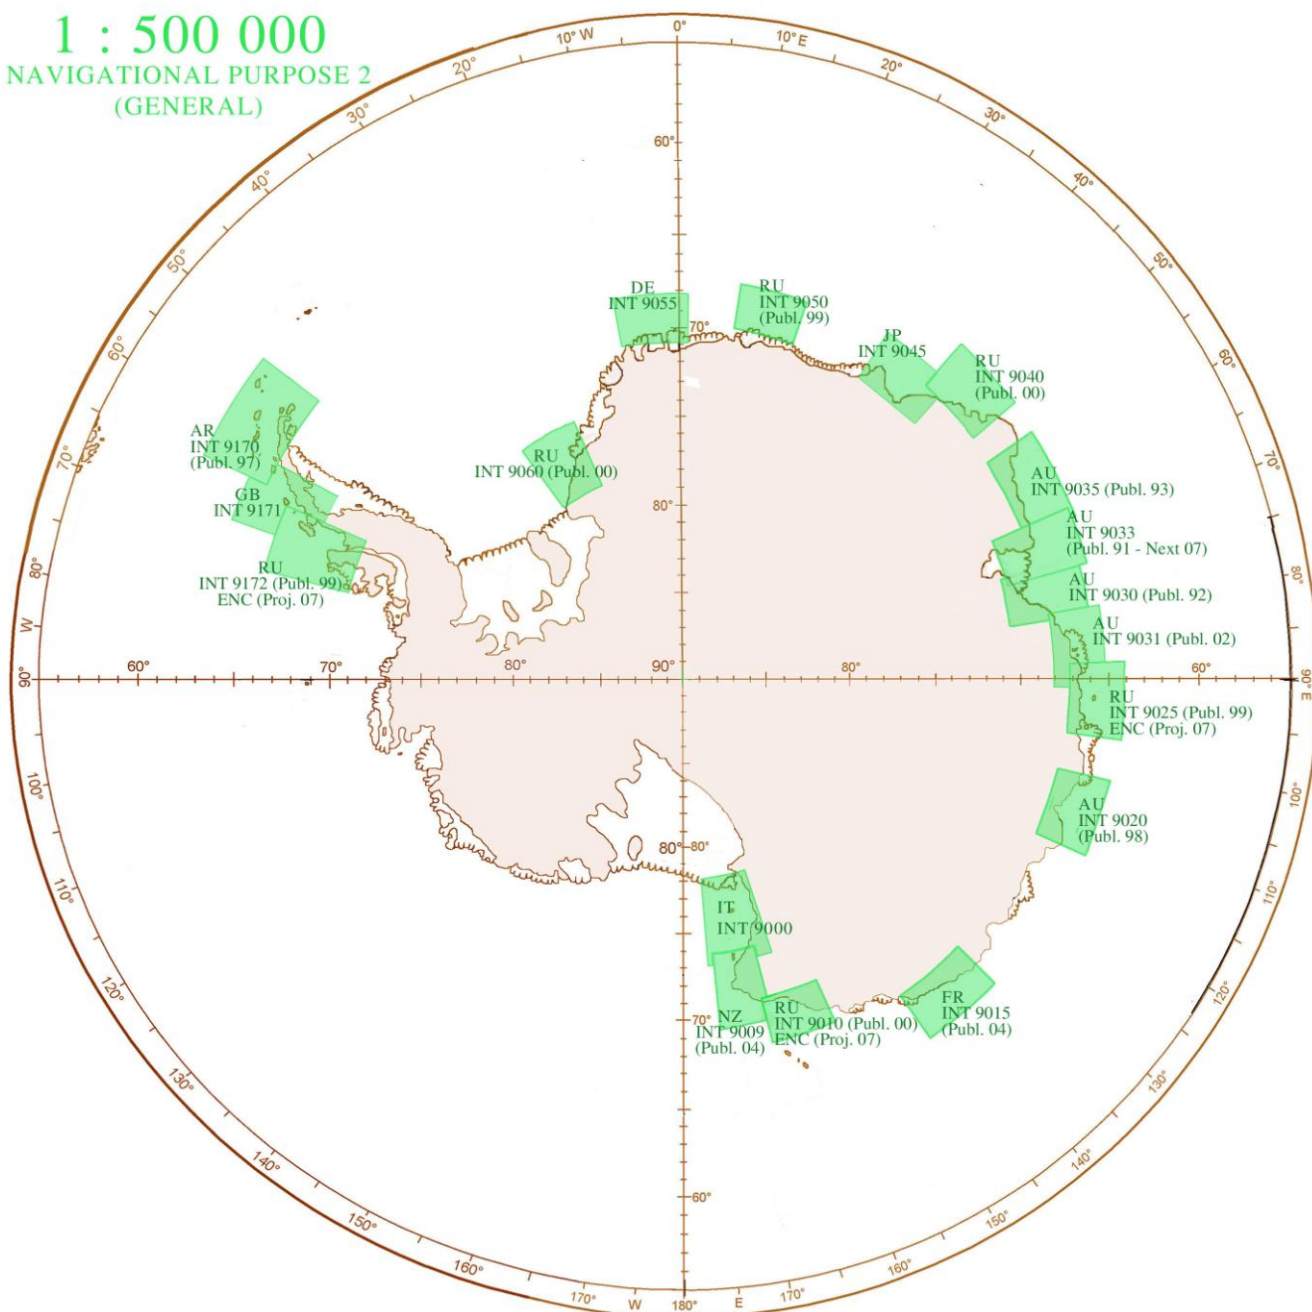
1 : 500 000
NAVIGATIONAL PURPOSE 2
(GENERAL)

0°
10° W
10° E
20°
20°
30°
30°
40°
40°
50°
50°
60°
60°
70°
70°
80°
80°
W
90°
90°
E
100°
100°
110°
110°
120°
120°
130°
130°
140°
140°
150°
150°
160°
160°
170°
W
180°
E
170°

60°
70°
80°
90°
80°
80°
60°
70°
80°
60°
60°
70°
80°

DE
INT 9055

RU
INT 9050
(Publ. 99)

JP
INT 9045

RU
INT 9040
(Publ. 00)

AU
INT 9035 (Publ. 93)

AU
INT 9033
(Publ. 91 - Next 07)

AU
INT 9030 (Publ. 92)

AU
INT 9031 (Publ. 02)

RU
INT 9025 (Publ. 99)
ENC (Proj. 07)

AU
INT 9020
(Publ. 98)

FR
INT 9015
(Publ. 04)

RU
INT 9010 (Publ. 00)
ENC (Proj. 07)

NZ
INT 9009
(Publ. 04)

IT
INT 9000

RU
INT 9060 (Publ. 00)

AR
INT 9170
(Publ. 97)

GB
INT 9171

RU
INT 9172 (Publ. 99)
ENC (Proj. 07)